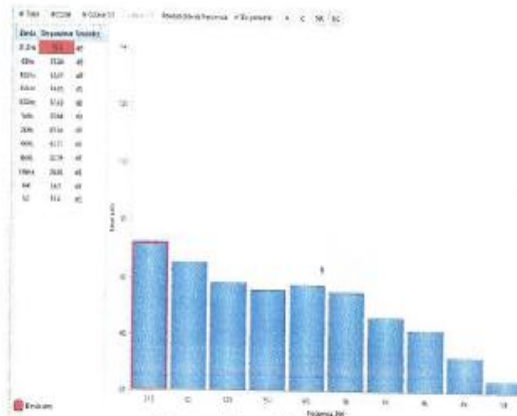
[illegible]

| Banda | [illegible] | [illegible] |
|---|---|---|
| 31.5Hz | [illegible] | dB |
| 63Hz | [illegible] | dB |
| 125Hz | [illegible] | dB |
| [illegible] | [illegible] | dB |
| 500Hz | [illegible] | dB |
| 1kHz | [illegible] | dB |
| 2kHz | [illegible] | dB |
| 4kHz | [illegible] | dB |
| 8kHz | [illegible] | dB |
| 16kHz | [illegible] | dB |
| A | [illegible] | dB |
| C | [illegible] | dB |

Frecuencia [Hz]

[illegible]